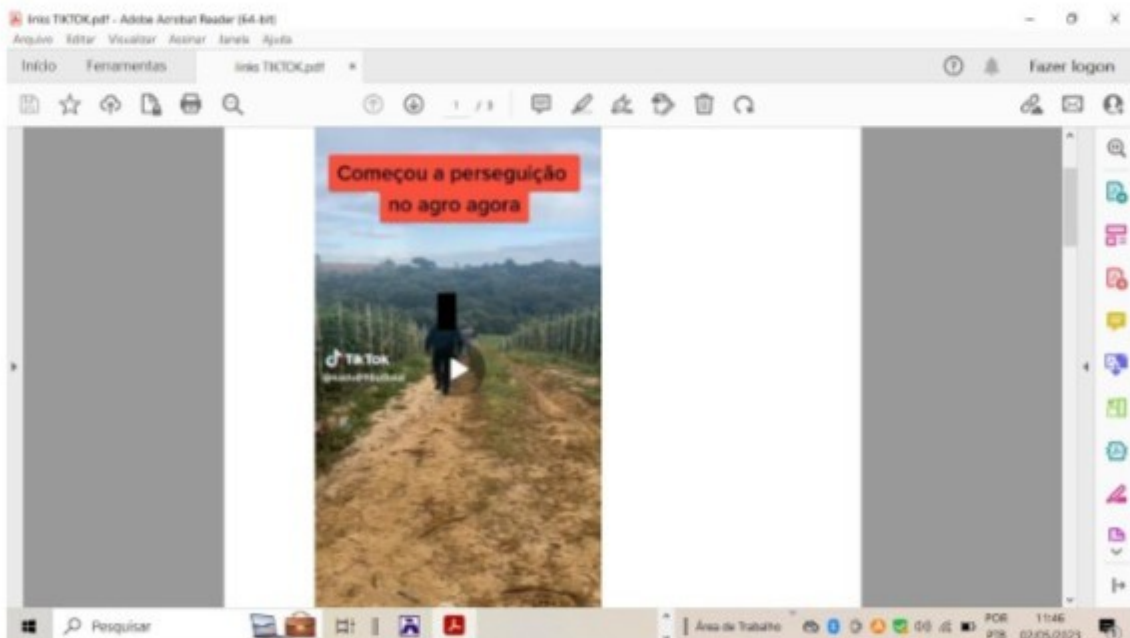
Irnis TIKTOK.pdf - Adobe Acrobat Reader (64-bit)
Arquivo Editar Visualizar Assinar Janela Ajuda

Início Ferramentas Irnis TIKTOK.pdf ×

Fazer logon

1 / 1

Começou a perseguição no agro agora

TikTok
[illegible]

Pesquisar

Área de Trabalho

POR PTB 11:46 02/05/2023